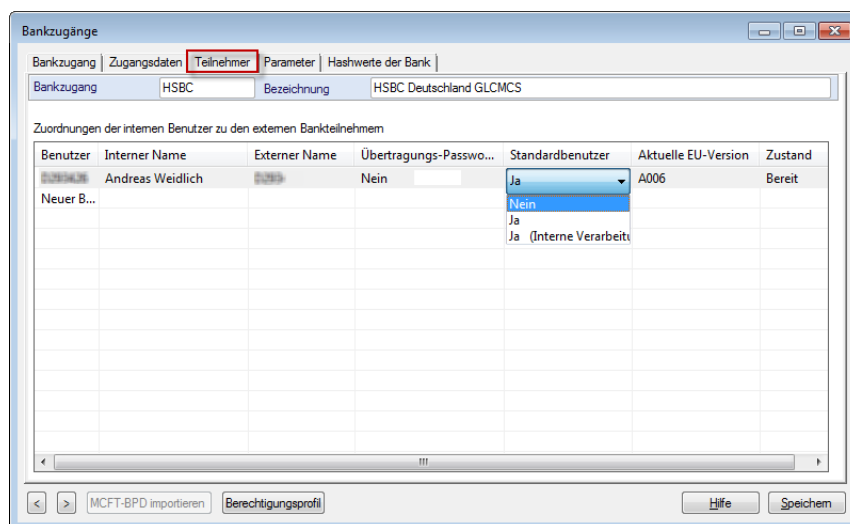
Bankzugänge

Bankzugang | Zugangsdaten | Teilnehmer | Parameter | Hashwerte der Bank

Bankzugang HSBC Bezeichnung HSBC Deutschland GLCMCS

Zuordnungen der internen Benutzer zu den externen Bankteilnehmern

| Benutzer | Interner Name | Externer Name | Übertragungs-Passwo... | Standardbenutzer | Aktuelle EU-Version | Zustand |
|---|---|---|---|---|---|---|
| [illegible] | Andreas Weidlich | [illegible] | Nein | Ja | A006 | Bereit |
| Neuer B... | | | | Nein | | |
| | | | | Ja | | |
| | | | | Ja (Interne Verarbeitu | | |

< > MCFT-BPD importieren Berechtigungsprofil Hilfe Speichern